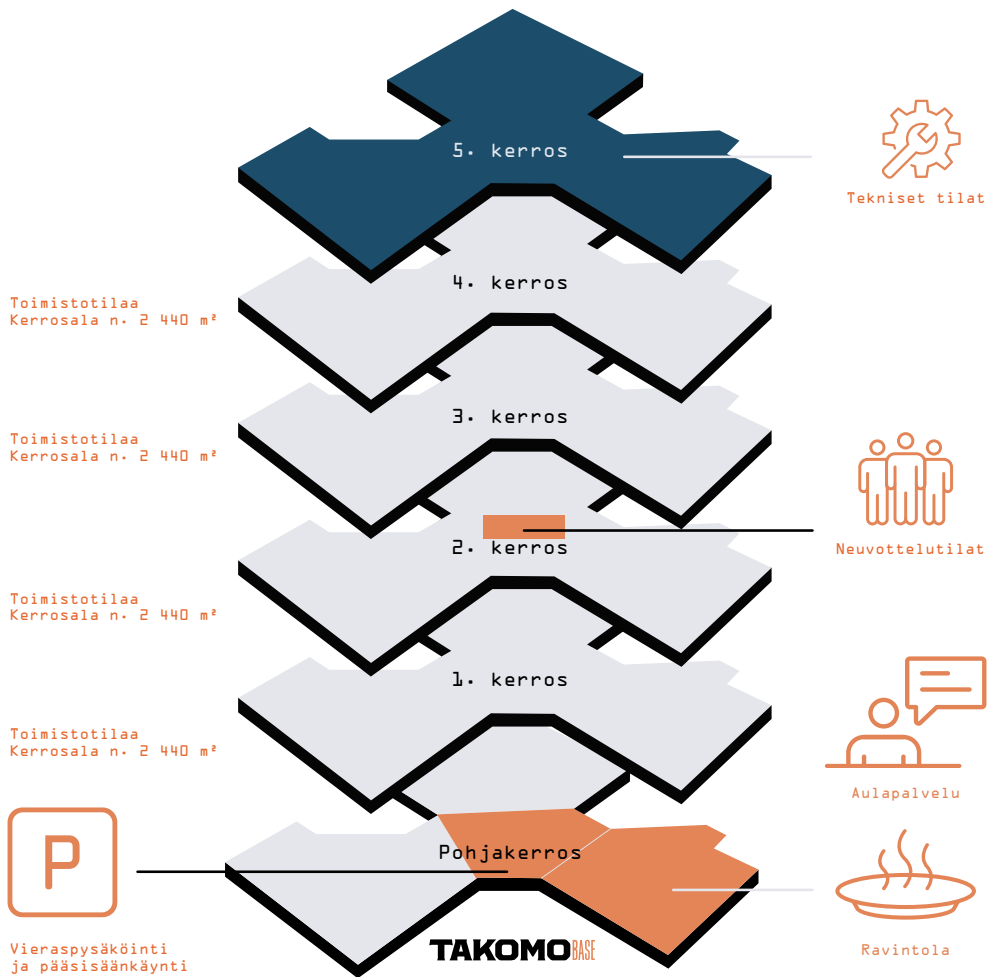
5. kerros

Tekniset tilat

Toimistotilaa
Kerrosala n. 2 440 m²

4. kerros

Toimistotilaa
Kerrosala n. 2 440 m²

3. kerros

Neuvottelutilat

2. kerros

Toimistotilaa
Kerrosala n. 2 440 m²

1. kerros

Toimistotilaa
Kerrosala n. 2 440 m²

Aulapalvelu

P

Pohjakerros

Ravintola

Vieraspysäköinti
ja pääsisäänkäynti

TAKOMO BASE